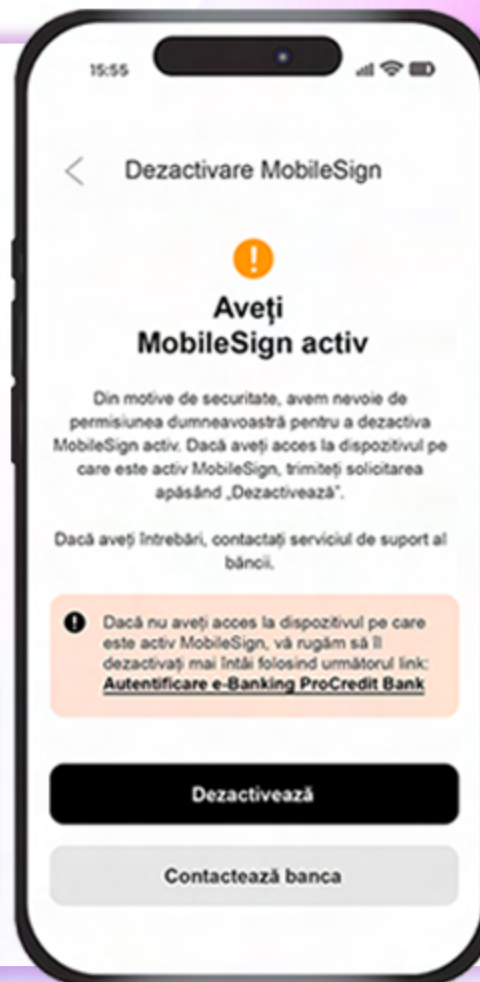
15:55

Dezactivare MobileSign

!

Aveţi MobileSign activ

Din motive de securitate, avem nevoie de permisiunea dumneavoastră pentru a dezactiva MobileSign activ. Dacă aveţi acces la dispozitivul pe care este activ MobileSign, trimiteţi solicitarea apăsând „Dezactivează”.

Dacă aveţi întrebări, contactaţi serviciul de suport al băncii.

Dacă nu aveţi acces la dispozitivul pe care este activ MobileSign, vă rugăm să îl dezactivaţi mai întâi folosind următorul link: Autentificare e-Banking ProCredit Bank

Dezactivează

Contactează banca